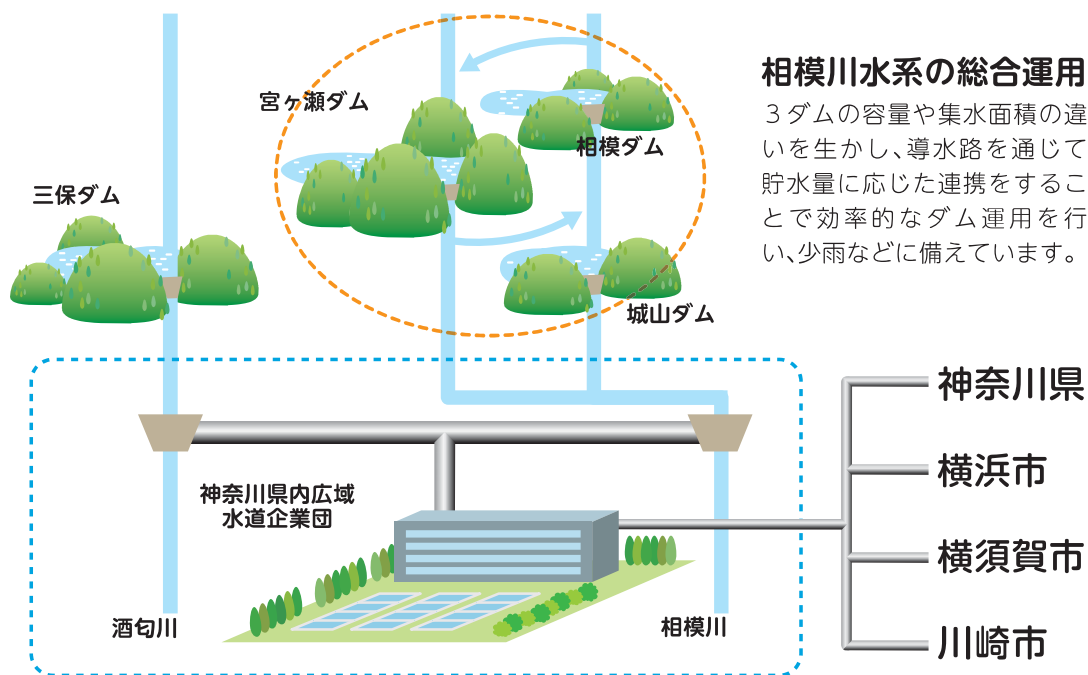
相模川水系の総合運用

３ダムの容量や集水面積の違いを生かし、導水路を通じて貯水量に応じた連携をすることで効率的なダム運用を行い、少雨などに備えています。

宮ヶ瀬ダム

相模ダム

三保ダム

城山ダム

神奈川県内広域
水道企業団

酒匂川

相模川

神奈川県

横浜市

横須賀市

川崎市